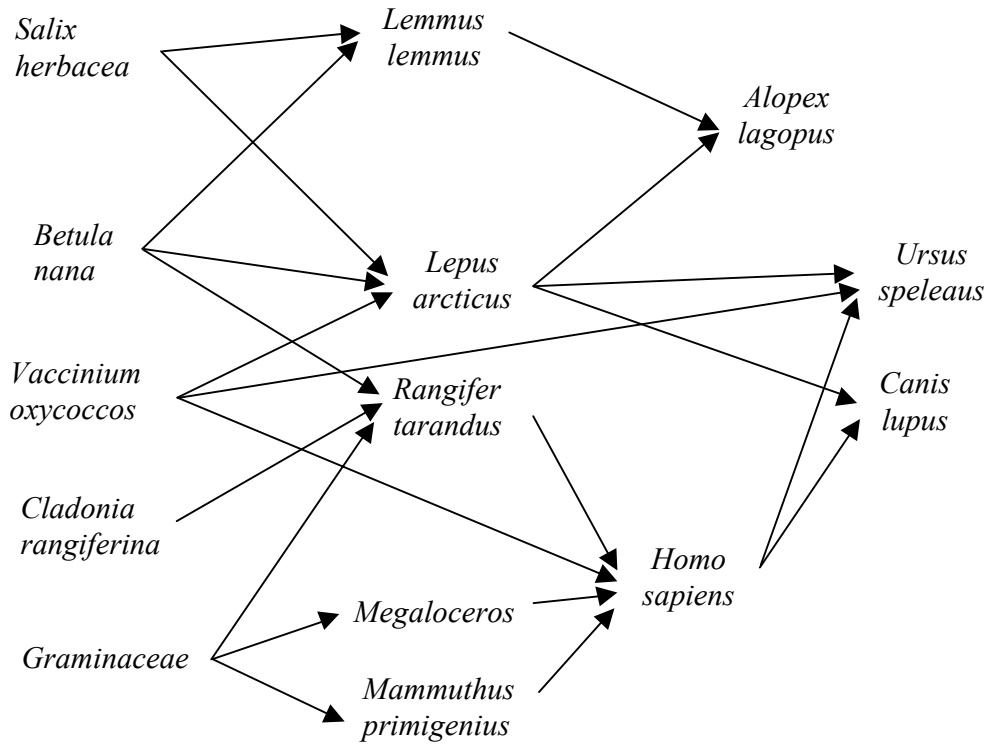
Salix herbacea

Lemmus lemmus

Alopex lagopus

Betula nana

Lepus arcticus

Ursus speleaus

Vaccinium oxycoccos

Rangifer tarandus

Canis lupus

Cladonia rangiferina

Homo sapiens

Megaloceros

Graminaceae

Mammuthus primigenius